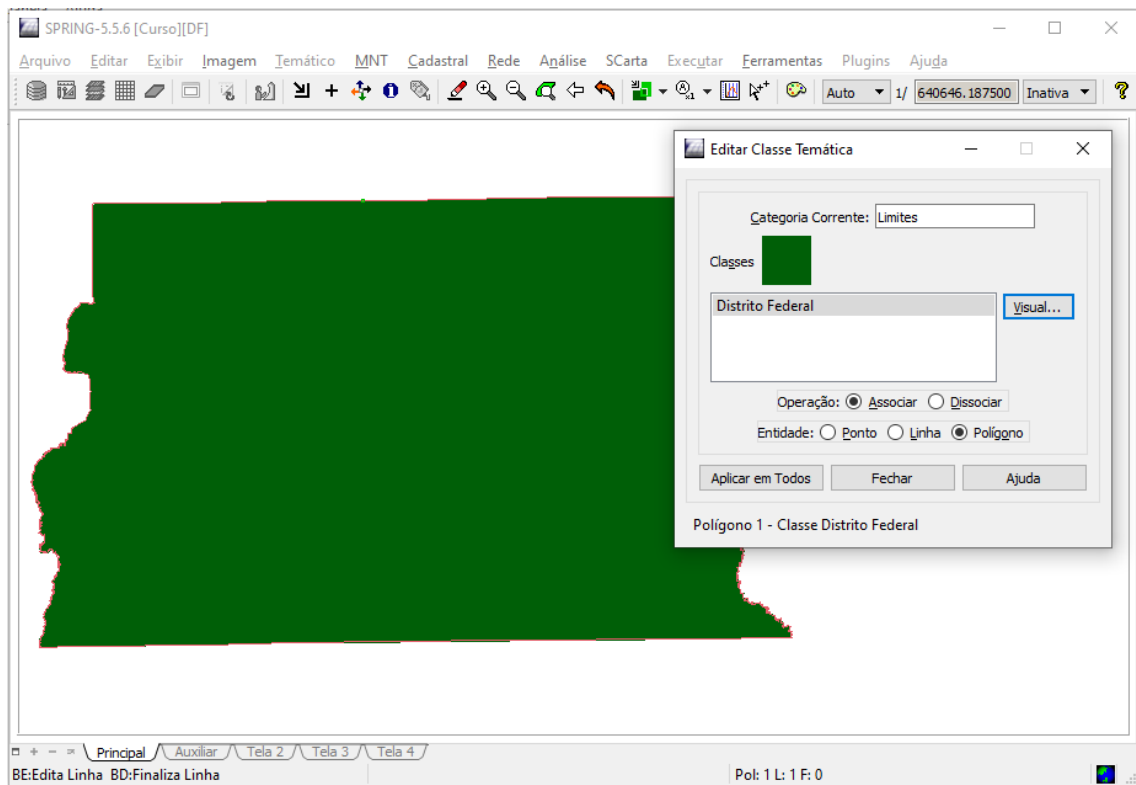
SPRING-5.5.6 [Curso][DF]

Arquivo Editar Exibir Imagem Temático MNT Cadastral Rede Análise SCarta Executar Ferramentas Plugins Ajuda

Auto 1/ 640646.187500 Inativa

Editar Classe Temática

Categoria Corrente: Limites

Classes

Distrito Federal

Visual...

Operação: Associar Dissociar

Entidade: Ponto Linha Polígono

Aplicar em Todos Fechar Ajuda

Polígono 1 - Classe Distrito Federal

Principal Auxiliar Tela 2 Tela 3 Tela 4

BE:Edita Linha BD:Finaliza Linha

Pol: 1 L: 1 F: 0